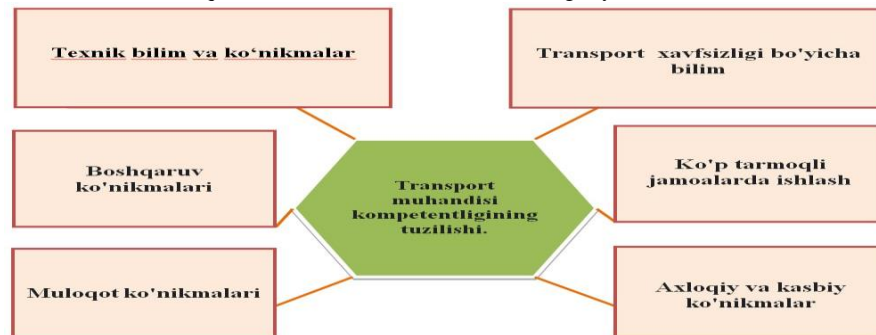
Texnik bilim va ko‘nikmalar

Transport xavfsizligi bo'yicha bilim

Boshqaruv ko'nikmalari

Transport muhandisi kompetentligining tuzilishi.

Ko'p tarmoqli jamoalarda ishlash

Muloqot ko'nikmalari

Axloqiy va kasbiy ko'nikmalar